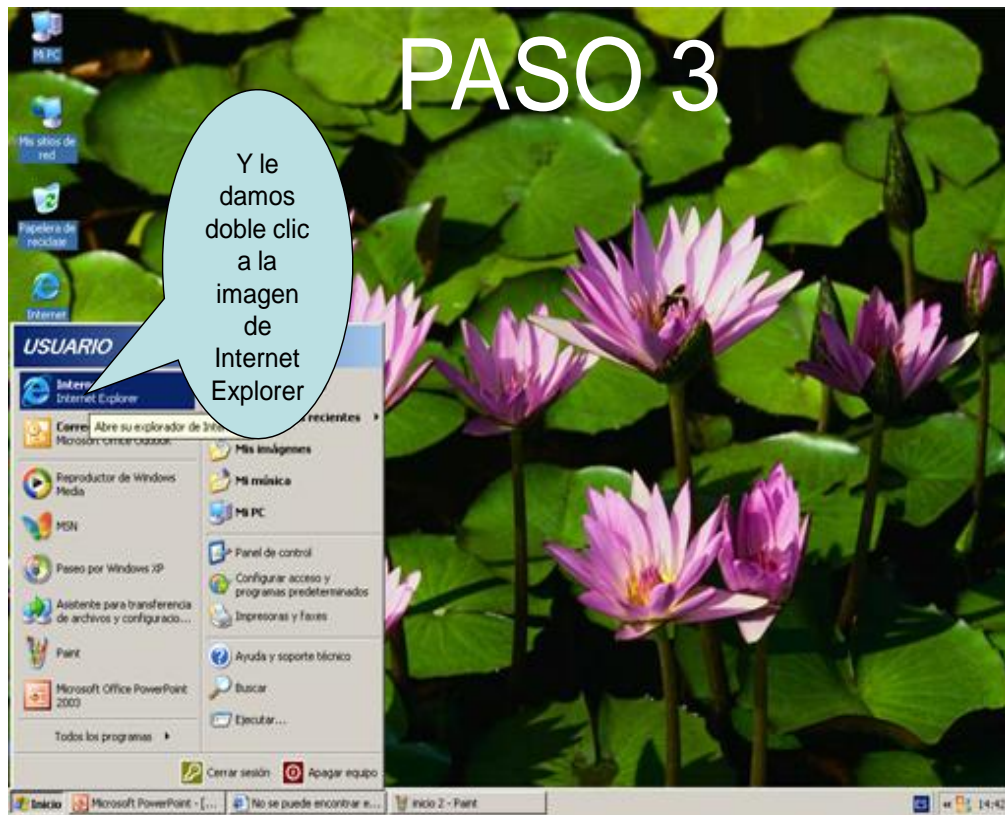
PASO 3

Mi PC

Mis sitios de red

Papelera de reciclaje

Internet

Y le damos doble clic a la imagen de Internet Explorer

USUARIO

Intern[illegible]
Internet Explorer

Abre su explorador de Int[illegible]

Corre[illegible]
Microsoft Office Outlook

Reproductor de Windows Media

MSN

Paseo por Windows XP

Asistente para transferencia de archivos y configuracio...

Paint

Microsoft Office PowerPoint 2003

Todos los programas

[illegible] recientes

Mis imágenes

Mi música

Mi PC

Panel de control

Configurar acceso y programas predeterminados

Impresoras y faxes

Ayuda y soporte técnico

Buscar

Ejecutar...

Cerrar sesión

Apagar equipo

Inicio

Microsoft PowerPoint - [...

No se puede encontrar e...

inicio 2 - Paint

14:4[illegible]